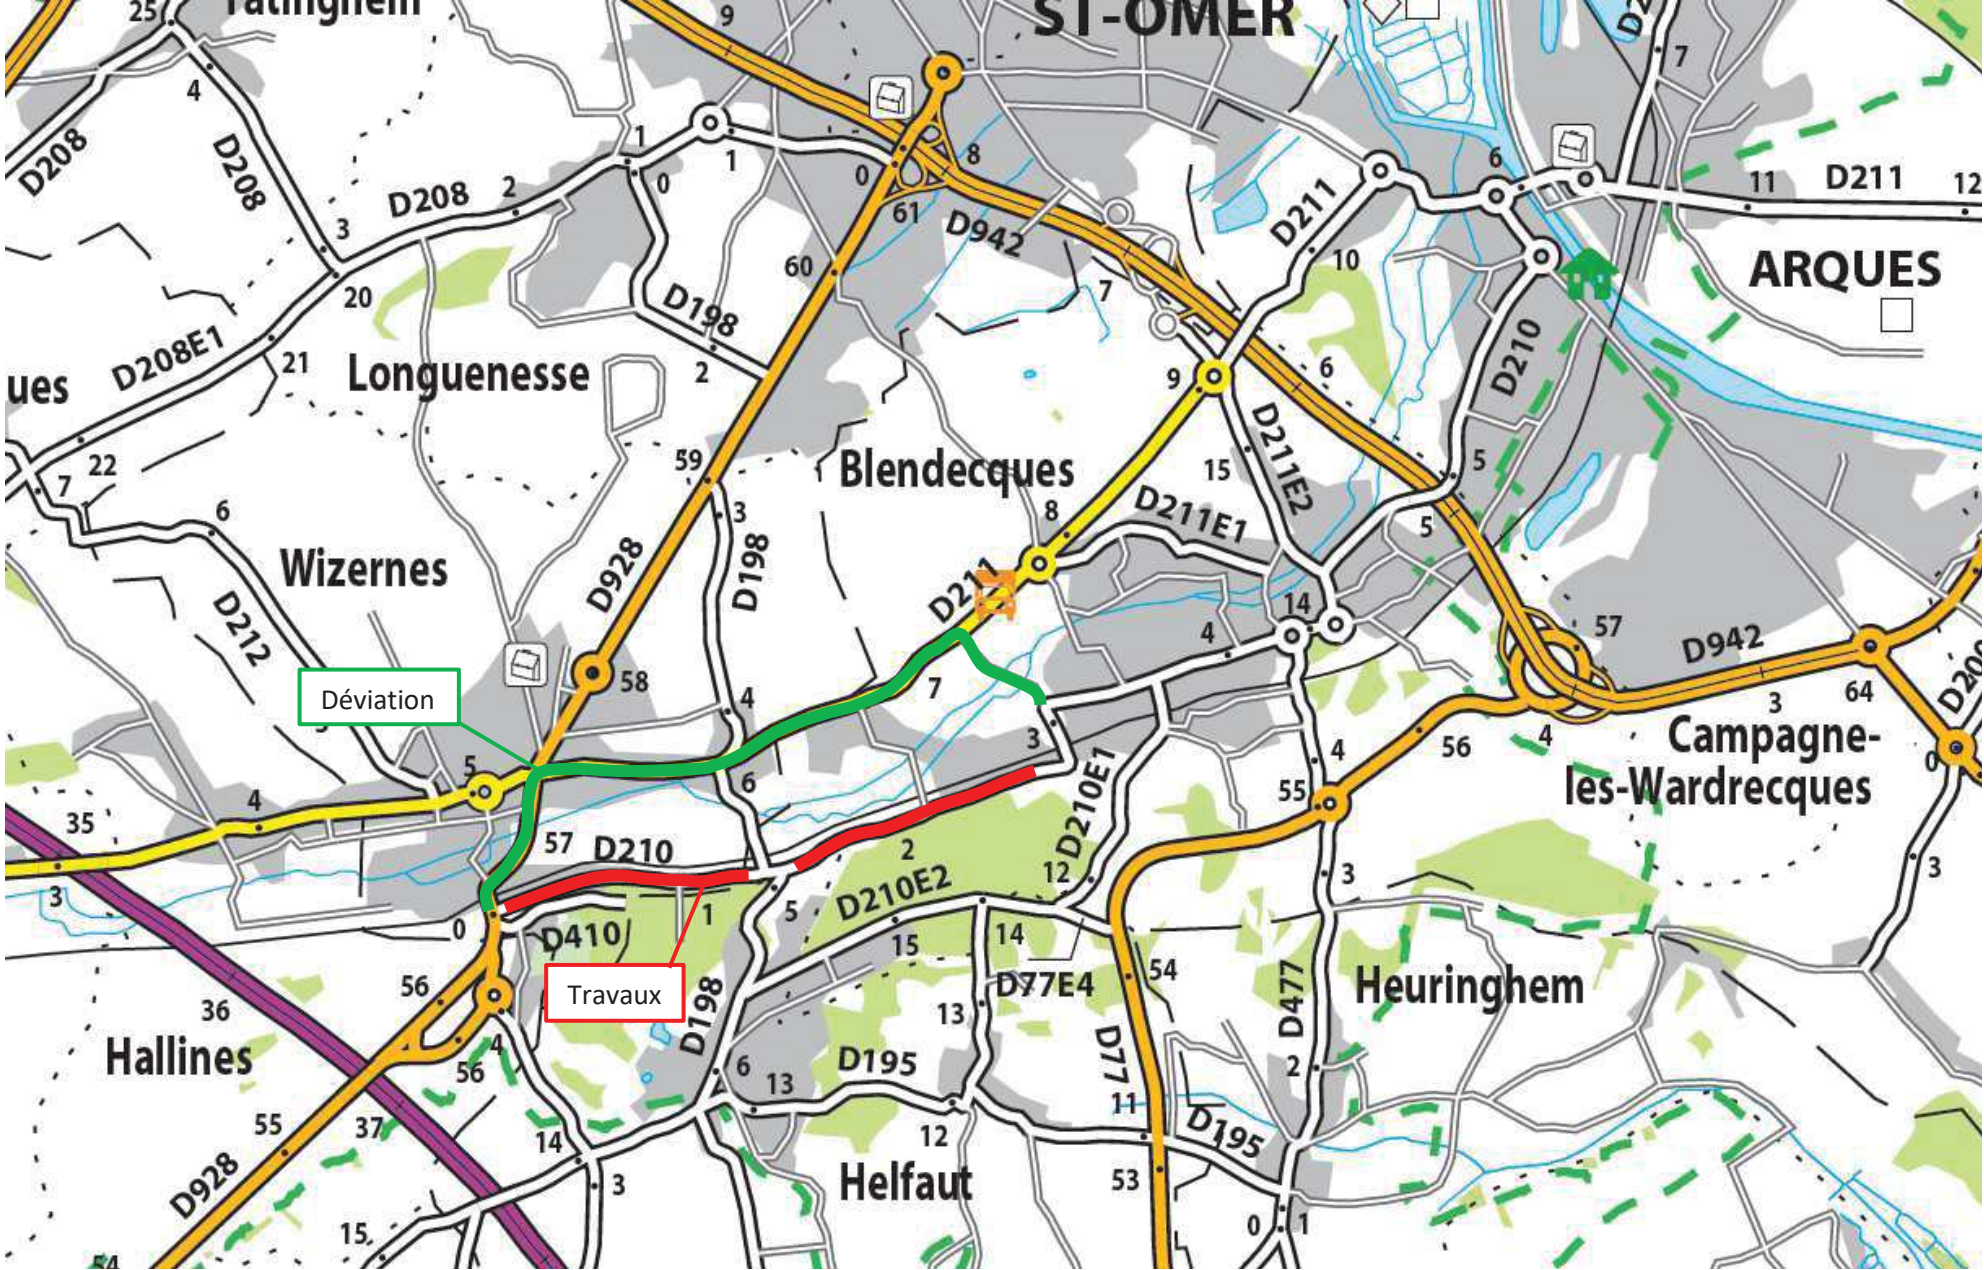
ST-OMER
Tatinghem
ARQUES
Longuenesse
Blendecques
Wizernes
Campagne-les-Wardrecques
Heuringhem
Hallines
Helfaut
ues
D208
D208
D208
D208E1
D198
D928
D942
D211
D210
D211E2
D211E1
D211
D198
D212
D942
D210
D210E1
D210E2
D410
D198
D77E4
D195
D77
D195
D477
D928
D20
D2
Déviation
Travaux
25 4 1 1 0 2 3 20 21 22 7 6 9 0 61 60 8 2 59 3 58 4 6 7 5 4 35 3 57 0 56 36 56 55 37 14 3 15 54 1 5 15 14 13 13 6 12 11 53 0 1 2 54 3 55 56 4 3 64 0 3 57 5 5 15 8 9 6 7 10 6 11 12 7 14 4 3 2 12